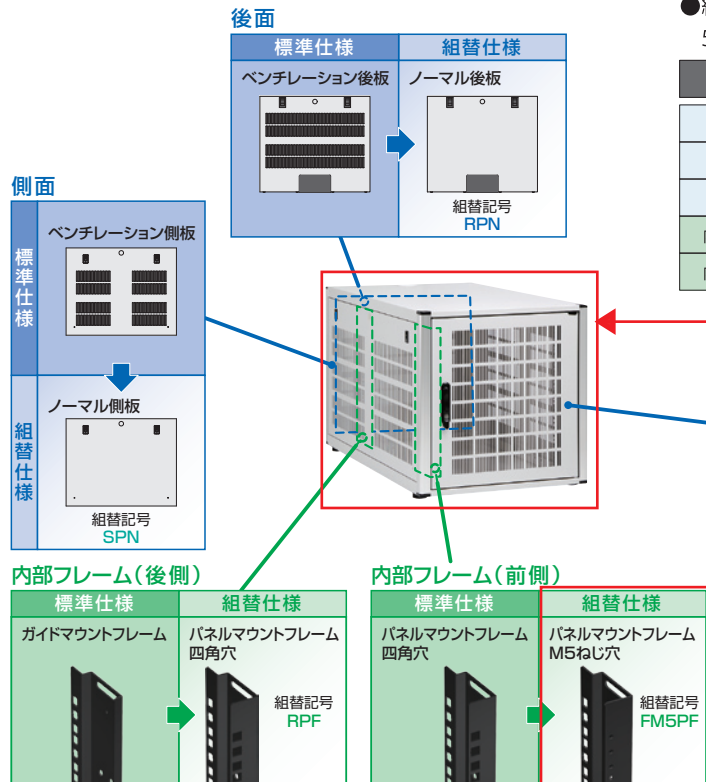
後面

| 標準仕様 | 組替仕様 |
|---|---|
| ベンチレーション後板 | ノーマル後板 |
| | 組替記号 RPN |

側面

| | |
|---|---|
| 標準仕様 | ベンチレーション側板 |
| 組替仕様 | ノーマル側板 組替記号 SPN |

内部フレーム（後側）

| 標準仕様 | 組替仕様 |
|---|---|
| ガイドマウントフレーム | パネルマウントフレーム 四角穴 組替記号 RPF |

内部フレーム（前側）

| 標準仕様 | 組替仕様 |
|---|---|
| パネルマウントフレーム 四角穴 | パネルマウントフレーム M5ねじ穴 組替記号 FM5PF |

●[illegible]
5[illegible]